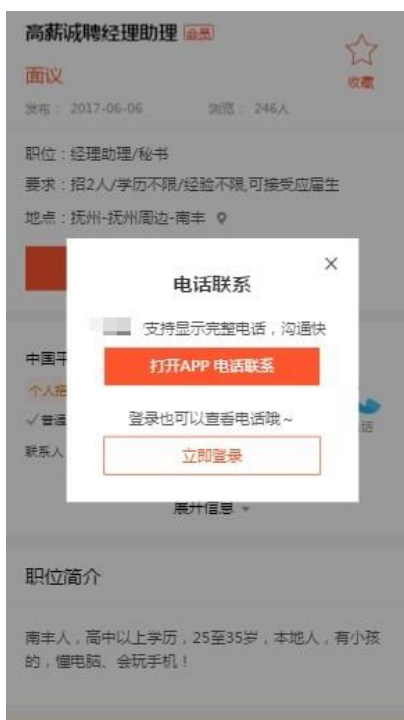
高薪诚聘经理助理 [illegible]

收藏

面议

发布：2017-06-06　浏览：246人

职位：经理助理/秘书

要求：招2人/学历不限/经验不限,可接受应届生

地点：抚州-抚州周边-南丰

中国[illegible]

个人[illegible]

✓普通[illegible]

联系人

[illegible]话

电话联系

×

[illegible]支持显示完整电话，沟通快

打开APP 电话联系

登录也可以查看电话哦~

立即登录

展开信息

职位简介

南丰人，高中以上学历，25至35岁，本地人，有小孩的，懂电脑、会玩手机！